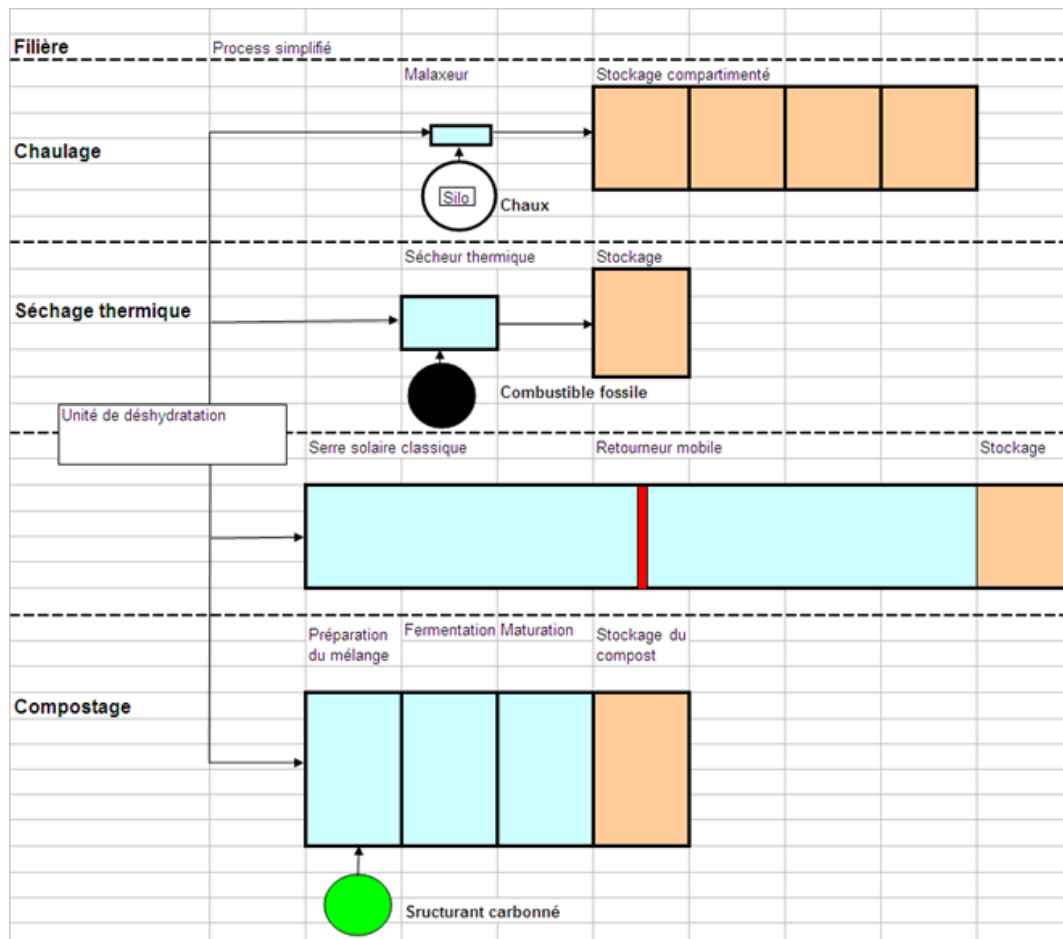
Filière

Process simplifié

Malaxeur

Stockage compartimenté

Chaulage

Silo

Chaux

Sécheur thermique

Stockage

Séchage thermique

Combustible fossile

Unité de déshydratation

Serre solaire classique

Retourneur mobile

Stockage

Préparation du mélange

Fermentation

Maturation

Stockage du compost

Compostage

Sructurant carbonné